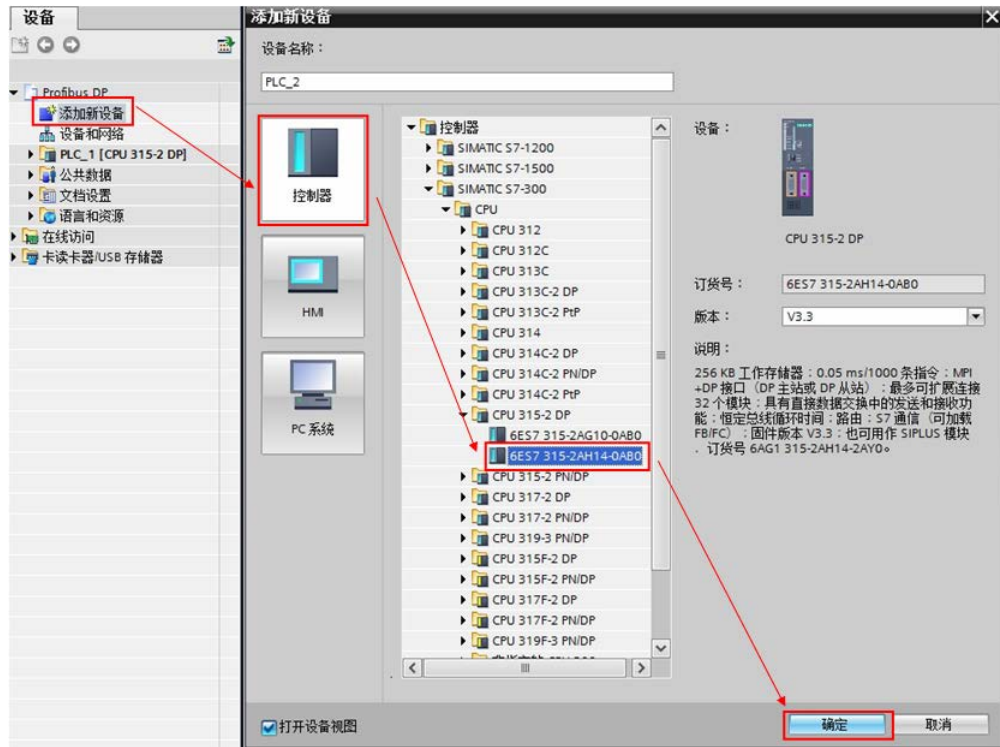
设备

Profibus DP
添加新设备
设备和网络
PLC_1 [CPU 315-2 DP]
公共数据
文档设置
语言和资源
在线访问
卡读卡器/USB 存储器

添加新设备

设备名称：

PLC_2

控制器

HMI

PC 系统

控制器
SIMATIC S7-1200
SIMATIC S7-1500
SIMATIC S7-300
CPU
CPU 312
CPU 312C
CPU 313C
CPU 313C-2 DP
CPU 313C-2 PtP
CPU 314
CPU 314C-2 DP
CPU 314C-2 PN/DP
CPU 314C-2 PtP
CPU 315-2 DP
6ES7 315-2AG10-0AB0
6ES7 315-2AH14-0AB0
CPU 315-2 PN/DP
CPU 317-2 DP
CPU 317-2 PN/DP
CPU 319-3 PN/DP
CPU 315F-2 DP
CPU 315F-2 PN/DP
CPU 317F-2 DP
CPU 317F-2 PN/DP
CPU 319F-3 PN/DP
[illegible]

设备：

CPU 315-2 DP

订货号：
6ES7 315-2AH14-0AB0

版本：
V3.3

说明：

256 KB 工作存储器；0.05 ms/1000 条指令；MPI +DP 接口（DP 主站或 DP 从站）；最多可扩展连接 32 个模块；具有直接数据交换中的发送和接收功能；恒定总线循环时间；路由；S7 通信（可加载 FB/FC）；固件版本 V3.3；也可用作 SIPLUS 模块. 订货号 6AG1 315-2AH14-2AY0。

打开设备视图

确定

取消